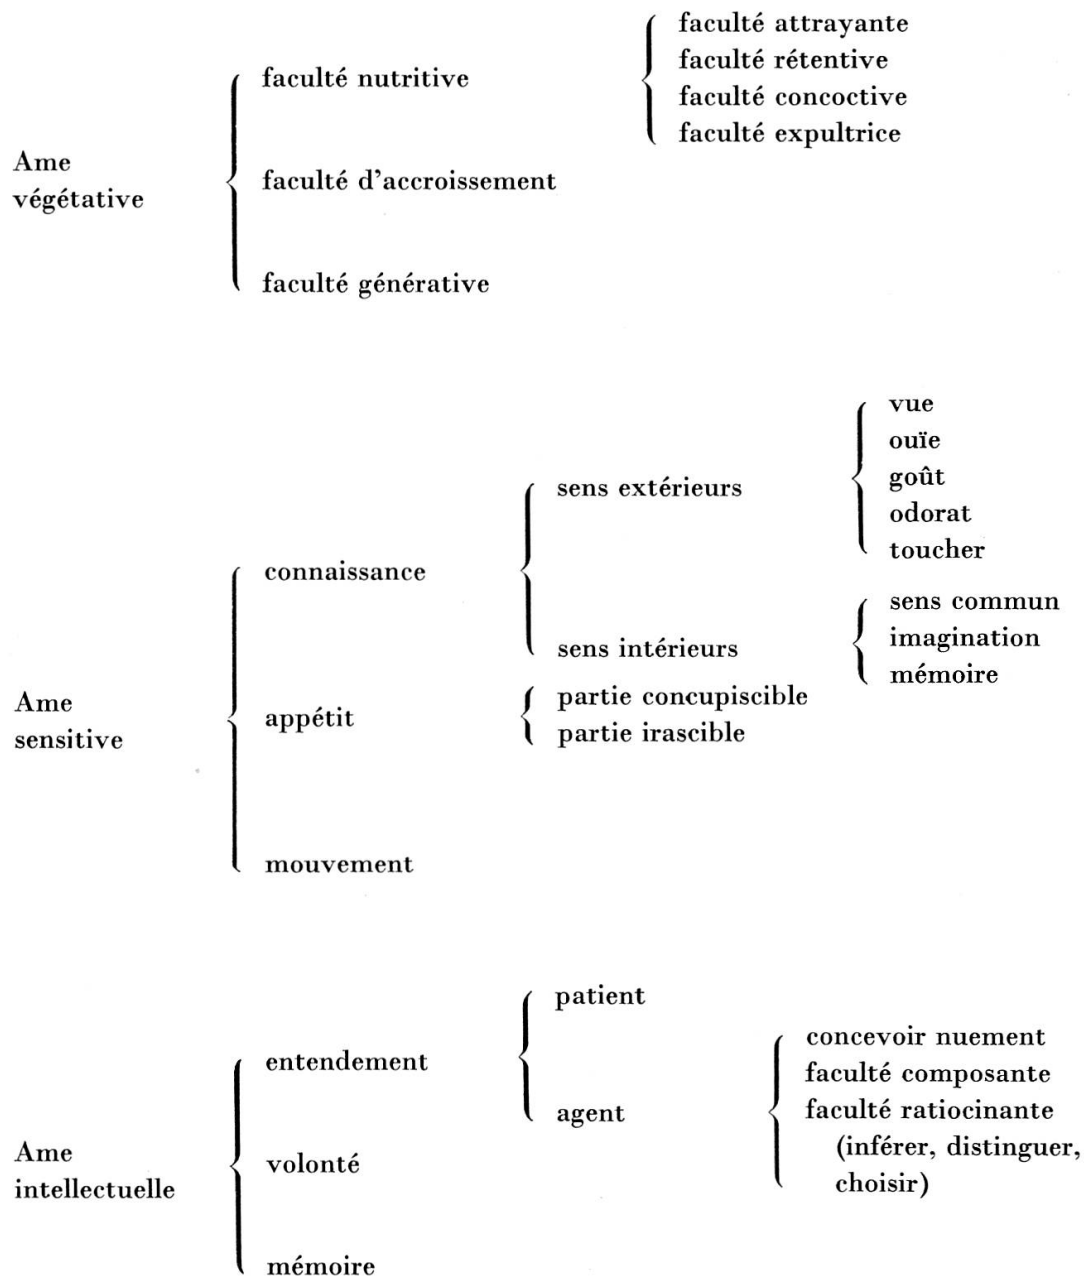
Ame végétative

faculté nutritive

faculté attrayante
faculté rétentive
faculté concoctive
faculté expultrice

faculté d'accroissement

faculté générative

Ame sensitive

connaissance

sens extérieurs

vue
ouïe
goût
odorat
toucher

sens intérieurs

sens commun
imagination
mémoire

appétit

partie concupiscible
partie irascible

mouvement

Ame intellectuelle

entendement

patient

agent

concevoir nuement
faculté composante
faculté ratiocinante (inférer, distinguer, choisir)

volonté

mémoire